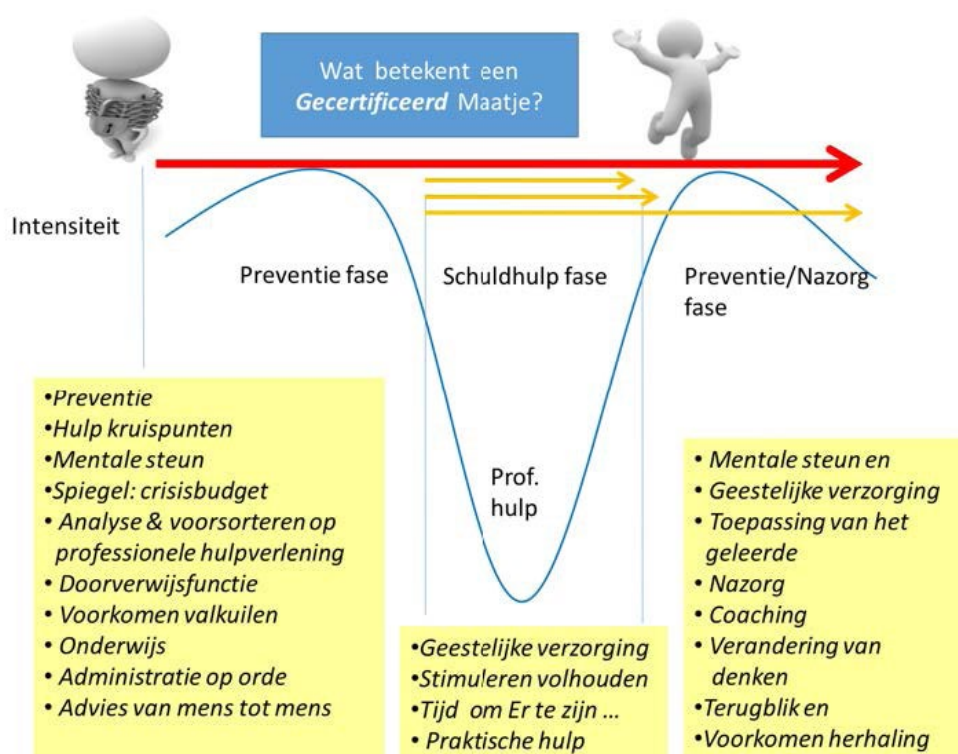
Wat betekent een *Gecertificeerd* Maatje?

Intensiteit

Preventie fase

Schuldhulp fase

Preventie/Nazorg fase

Prof. hulp

•Preventie
•Hulp kruispunten
•Mentale steun
•Spiegel: crisisbudget
• Analyse & voorsorteren op professionele hulpverlening
• Doorverwijsfunctie
• Voorkomen valkuilen
• Onderwijs
• Administratie op orde
• Advies van mens tot mens

•Geestelijke verzorging
•Stimuleren volhouden
•Tijd om Er te zijn …
• Praktische hulp

• Mentale steun en
• Geestelijke verzorging
• Toepassing van het geleerde
• Nazorg
• Coaching
• Verandering van denken
•Terugblik en
•Voorkomen herhaling